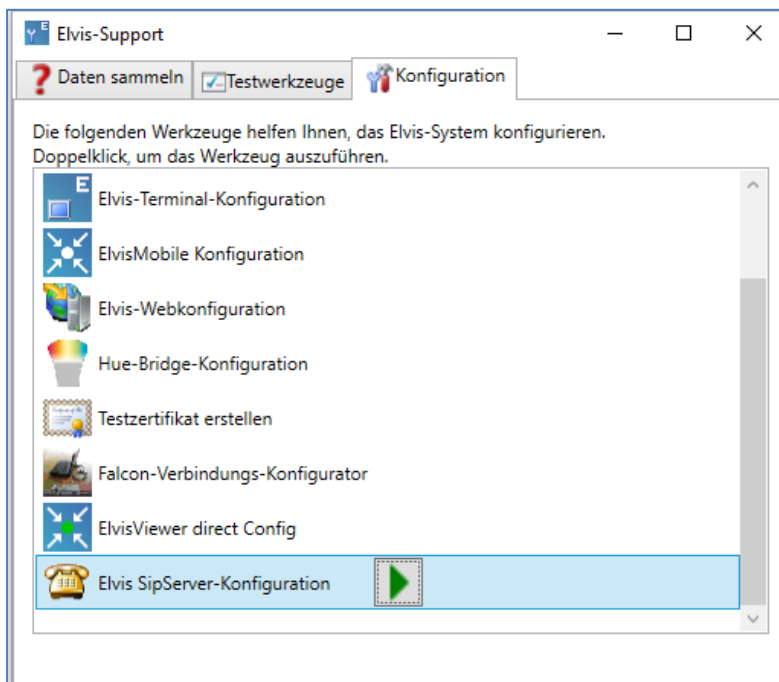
Elvis-Support

Daten sammeln
Testwerkzeuge
Konfiguration

Die folgenden Werkzeuge helfen Ihnen, das Elvis-System konfigurieren.
Doppelklick, um das Werkzeug auszuführen.

Elvis-Terminal-Konfiguration
ElvisMobile Konfiguration
Elvis-Webkonfiguration
Hue-Bridge-Konfiguration
Testzertifikat erstellen
Falcon-Verbindungs-Konfigurator
ElvisViewer direct Config
Elvis SipServer-Konfiguration